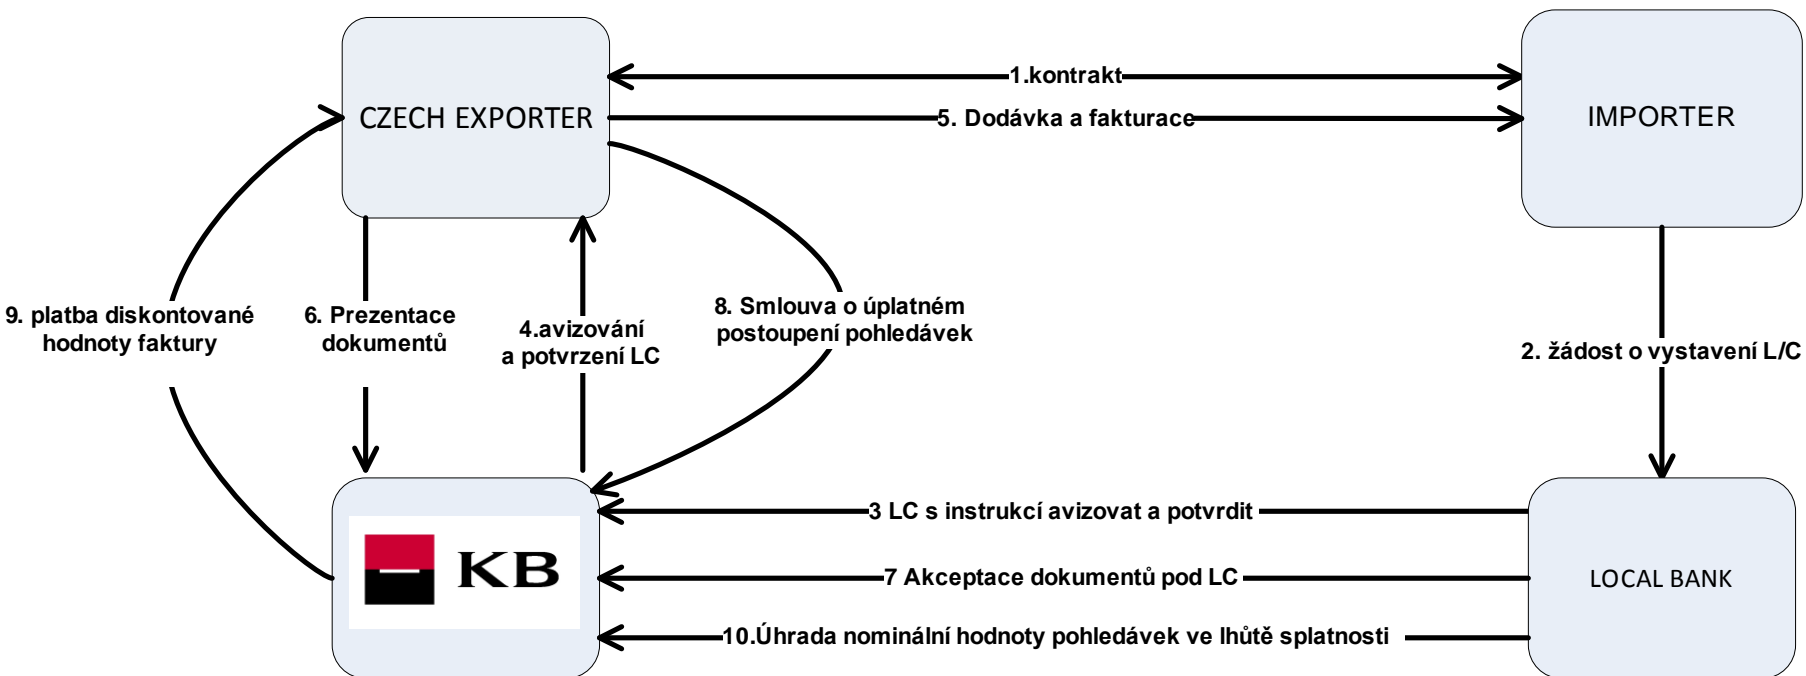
CZECH EXPORTER

1.kontrakt

5. Dodávka a fakturace

IMPORTER

9. platba diskontované hodnoty faktury

6. Prezentace dokumentů

4.avizování a potvrzení LC

8. Smlouva o úplatném postoupení pohledávek

2. žádost o vystavení L/C

KB

3 LC s instrukcí avizovat a potvrdit

7 Akceptace dokumentů pod LC

10.Úhrada nominální hodnoty pohledávek ve lhůtě splatnosti

LOCAL BANK